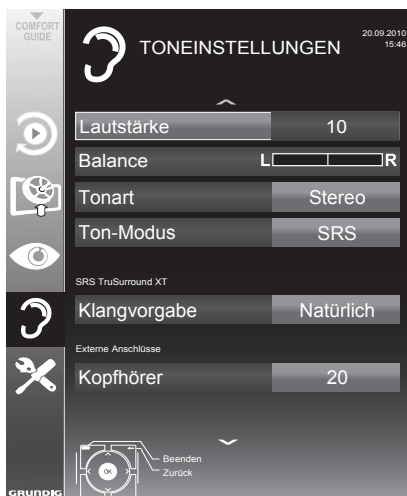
COMFORT GUIDE

TONEINSTELLUNGEN

20.09.2010
15:46

| | |
|---|---|
| Lautstärke | 10 |
| Balance | L R |
| Tonart | Stereo |
| Ton-Modus | SRS |

SRS TruSurround XT

| | |
|---|---|
| Klangvorgabe | Natürlich |

Externe Anschlüsse

| | |
|---|---|
| Kopfhörer | 20 |

OK
Beenden
Zurück

GRUNDIG